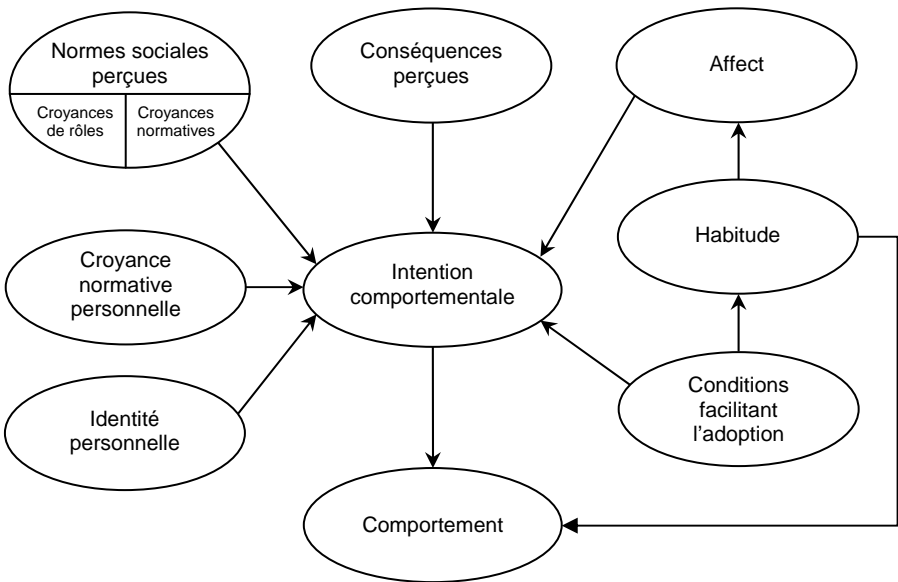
Normes sociales perçues

Croyances de rôles

Croyances normatives

Conséquences perçues

Affect

Habitude

Croyance normative personnelle

Intention comportementale

Identité personnelle

Conditions facilitant l'adoption

Comportement